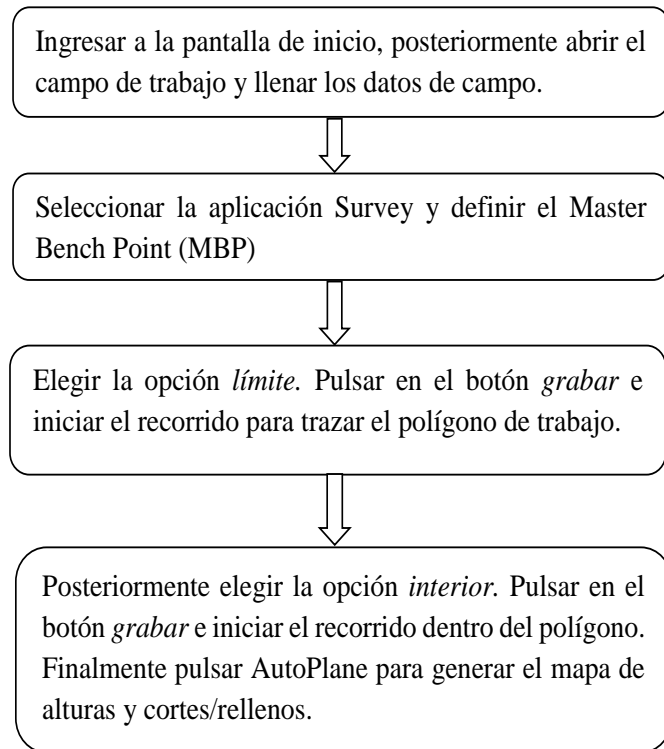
Ingresar a la pantalla de inicio, posteriormente abrir el campo de trabajo y llenar los datos de campo.

Seleccionar la aplicación Survey y definir el Master Bench Point (MBP)

Elegir la opción *límite.* Pulsar en el botón *grabar* e iniciar el recorrido para trazar el polígono de trabajo.

Posteriormente elegir la opción *interior.* Pulsar en el botón *grabar* e iniciar el recorrido dentro del polígono. Finalmente pulsar AutoPlane para generar el mapa de alturas y cortes/rellenos.